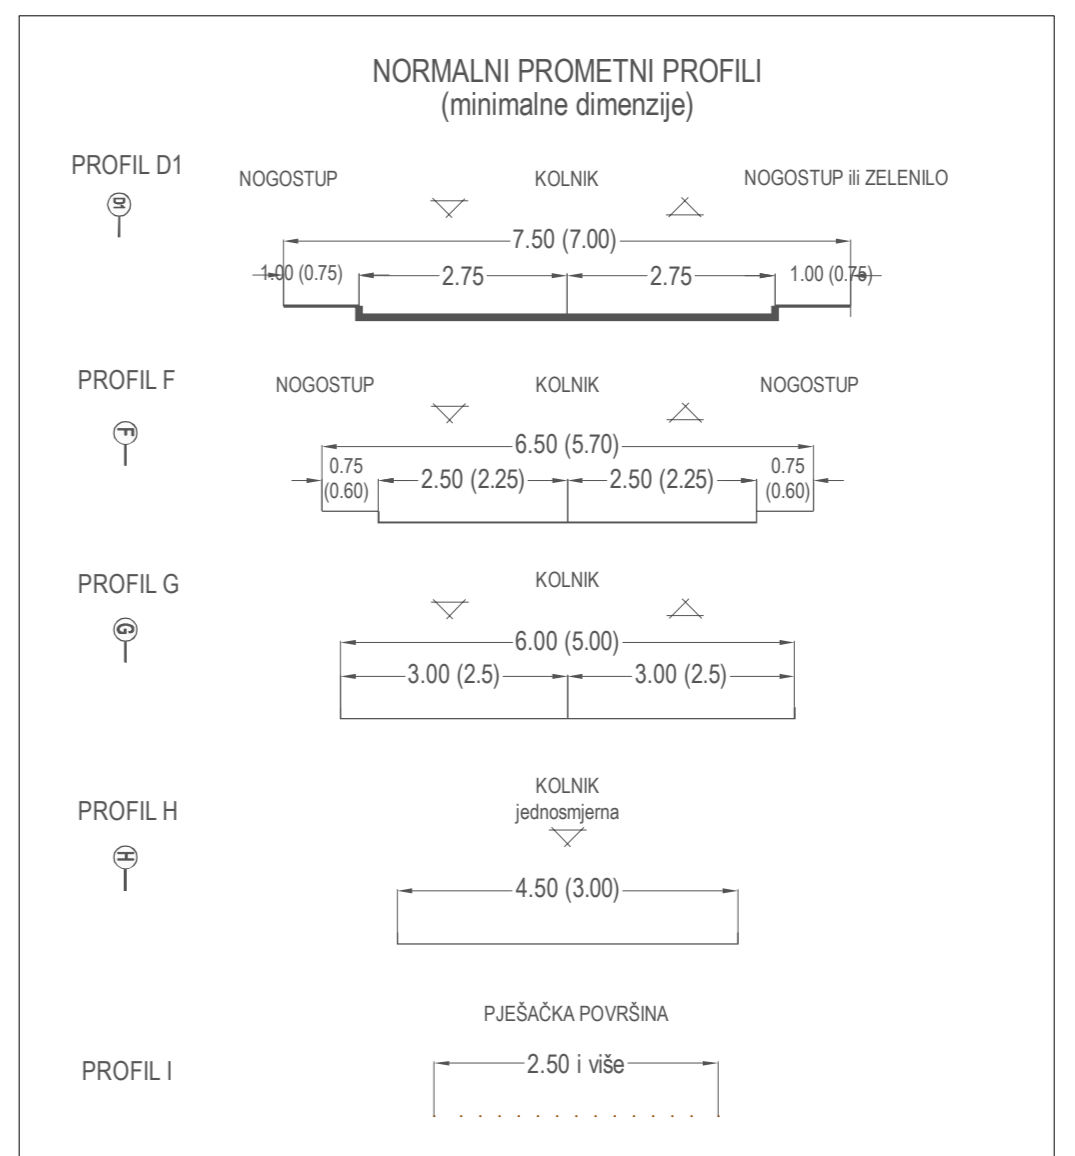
NORMALNI PROMETNI PROFILI
(minimalne dimenzije)

PROFIL D1
D1
NOGOSTUP
KOLNIK
NOGOSTUP ili ZELENILO
7.50 (7.00)
1.00 (0.75)
2.75
2.75
1.00 (0.75)

PROFIL F
F
NOGOSTUP
KOLNIK
NOGOSTUP
6.50 (5.70)
0.75 (0.60)
2.50 (2.25)
2.50 (2.25)
0.75 (0.60)

PROFIL G
G
KOLNIK
6.00 (5.00)
3.00 (2.5)
3.00 (2.5)

PROFIL H
H
KOLNIK
jednosmjerna
4.50 (3.00)

PJEŠAČKA POVRŠINA
PROFIL I
2.50 i više